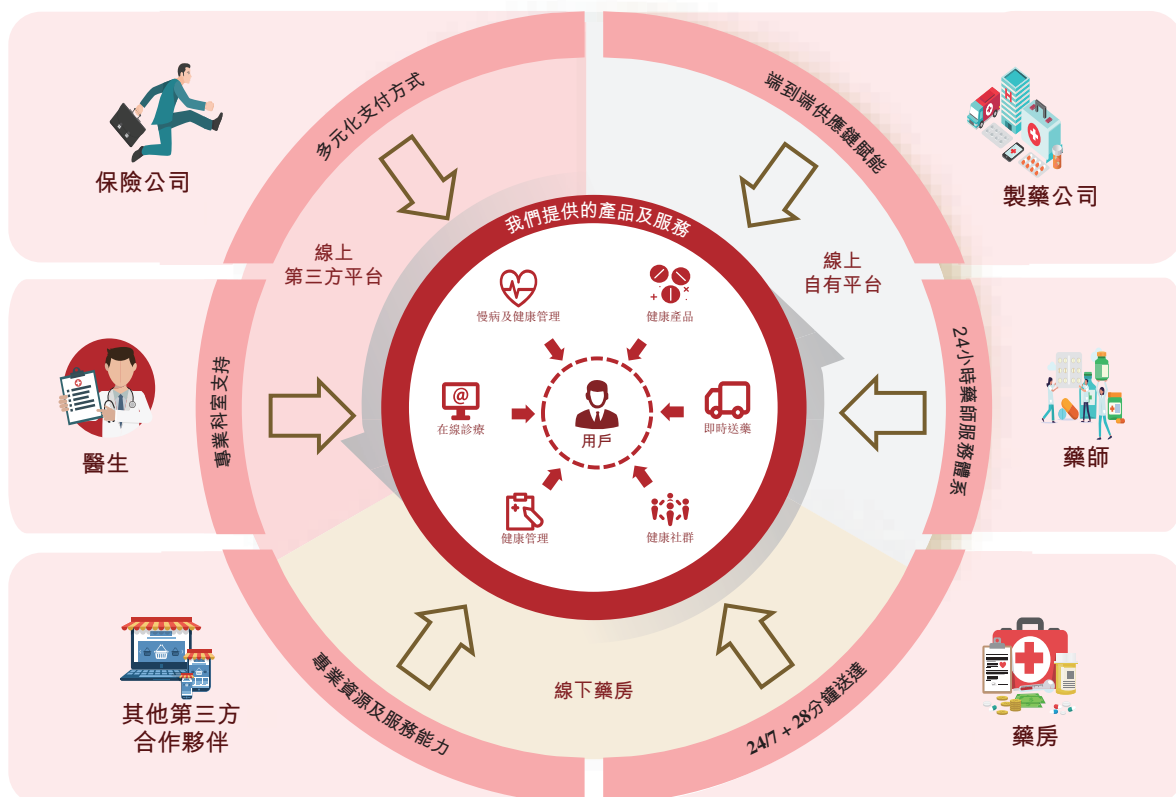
保險公司

多元化支付方式

端到端供應鏈賦能

製藥公司

線上
第三方平台

我們提供的產品及服務

線上
自有平台

慢病及健康管理

健康產品

專業科室支持

24小時藥師服務體系

醫生

在線診療

用戶

即時送藥

藥師

健康管理

健康社群

專業資源及服務能力

線下藥房

24/7 + 28分鐘送達

其他第三方
合作夥伴

藥房